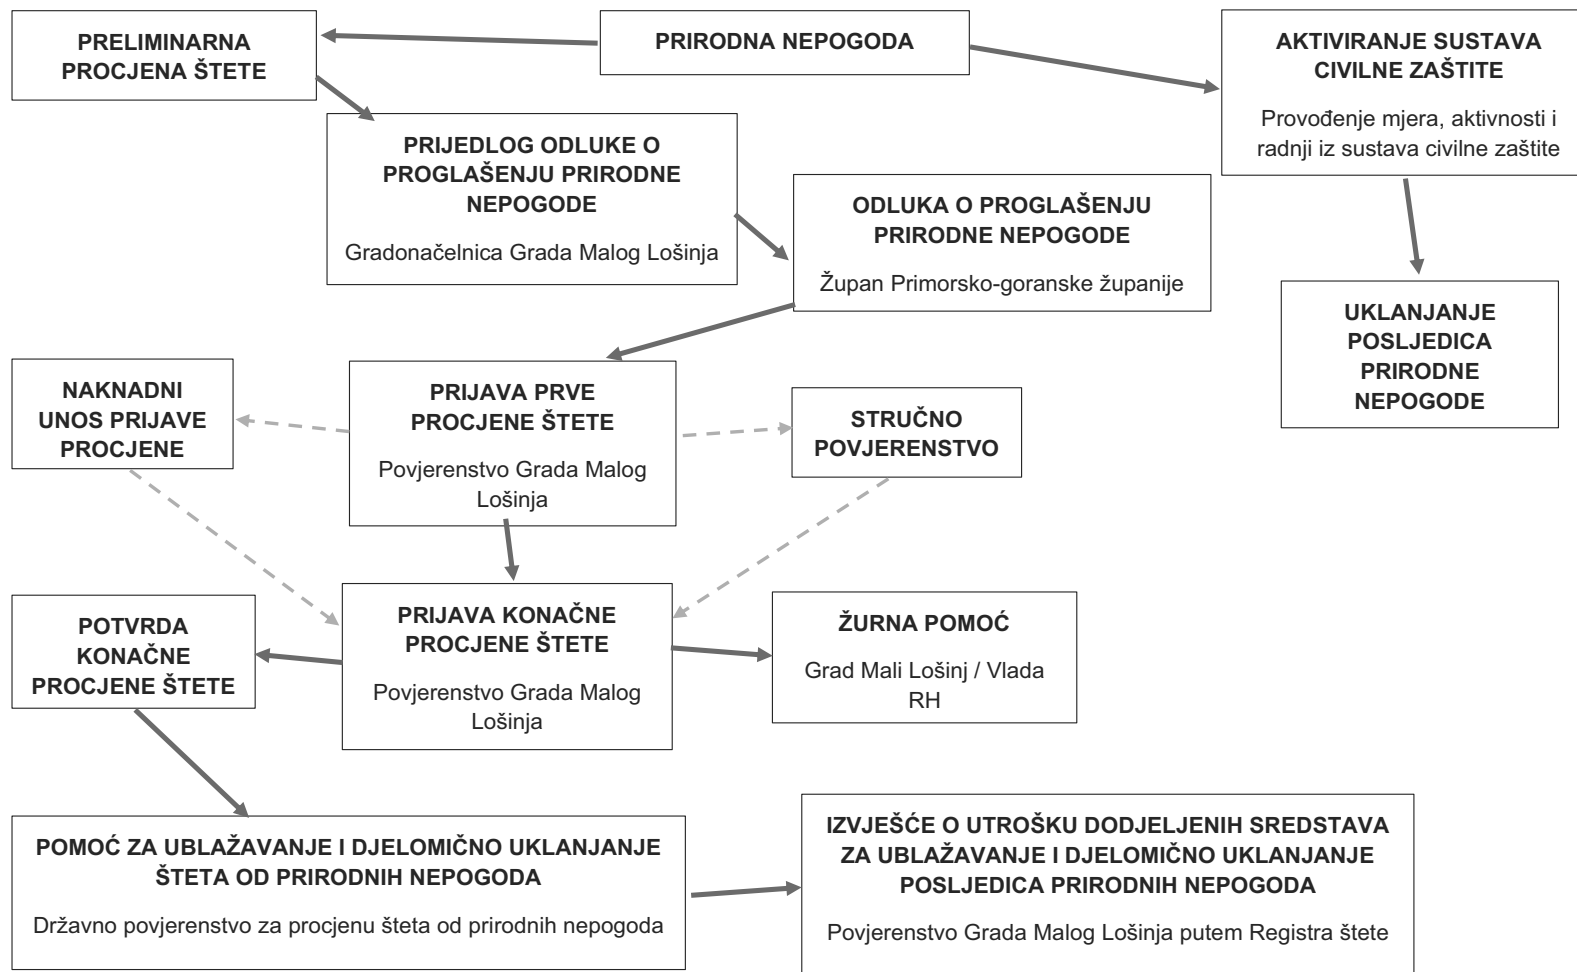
PRIRODNA NEPOGODA

PRELIMINARNA PROCJENA ŠTETE

AKTIVIRANJE SUSTAVA CIVILNE ZAŠTITE

Provođenje mjera, aktivnosti i radnji iz sustava civilne zaštite

PRIJEDLOG ODLUKE O PROGLAŠENJU PRIRODNE NEPOGODE

Gradonačelnica Grada Malog Lošinja

ODLUKA O PROGLAŠENJU PRIRODNE NEPOGODE

Župan Primorsko-goranske županije

UKLANJANJE POSLJEDICA PRIRODNE NEPOGODE

NAKNADNI UNOS PRIJAVE PROCJENE

PRIJAVA PRVE PROCJENE ŠTETE

Povjerenstvo Grada Malog Lošinja

STRUČNO POVJERENSTVO

POTVRDA KONAČNE PROCJENE ŠTETE

PRIJAVA KONAČNE PROCJENE ŠTETE

Povjerenstvo Grada Malog Lošinja

ŽURNA POMOĆ

Grad Mali Lošinj / Vlada RH

POMOĆ ZA UBLAŽAVANJE I DJELOMIČNO UKLANJANJE ŠTETA OD PRIRODNIH NEPOGODA

Državno povjerenstvo za procjenu šteta od prirodnih nepogoda

IZVJEŠĆE O UTROŠKU DODJELJENIH SREDSTAVA ZA UBLAŽAVANJE I DJELOMIČNO UKLANJANJE POSLJEDICA PRIRODNIH NEPOGODA

Povjerenstvo Grada Malog Lošinja putem Registra štete